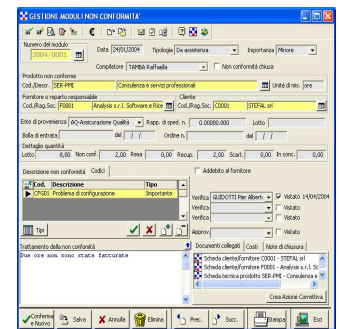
GESTIONE MODULI NON CONFORMITA'

Numero del modulo
2004/0001

Data 24/01/2004 Tipologia Da assistenza Importanza Minore

Compilatore TAMBA Raffaella Non conformità chiusa

Prodotto non conforme
Cod./Descr. SER-PPE Consulenza e servizi professionali Unità di mis. ore

Fornitore o reparto responsabile
Cod./Rag.Soc. F0001 Analysis s.r.l. Software e Rice

Cliente
Cod./Rag.Soc. C0001 STEFAL srl

Ente di provenienza AQ-Assicurazione Qualità Rapp. di sped. n. 0.00000.000 Lotto

Bolla di entrata del / / Ordine n. del / /

Dettaglio quantità
Lotto 8,00 Non conf. 2,00 Resa 0,00 Recup. 2,00 Scart. 0,00 In conc. 0,00

Descrizione non conformità Codici

| Cod. | Descrizione | Tipo |
|---|---|---|
| CFG01 | Problema di configurazione | Importante |

Tipi

Addebito al fornitore

Verifica GUIDOTTI Pier Alberto Vistato 14/04/2004
Verifica Vistato
Verifica Vistato
Approv. Vistato

Trattamento della non conformità
Due ore non sono state fatturate

Documenti collegati Costi Note di chiusura
Scheda cliente/fornitore C0001 - STEFAL srl
Scheda cliente/fornitore F0001 - Analysis s.r.l. So
Scheda tecnica prodotto SER-PPE - Consulenza e

Crea Azione Correttiva

Conferma e Nuovo Salva Annulla Elimina Prec. Succ. Stampa Esci